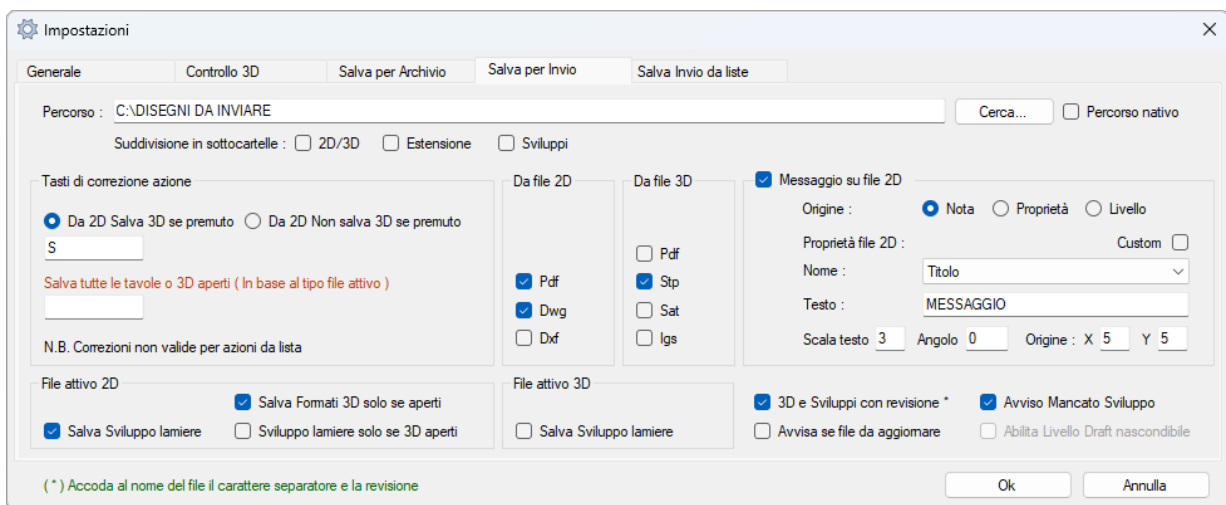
Impostazioni

Generale | Controllo 3D | Salva per Archivio | Salva per Invio | Salva Invio da liste

Percorso : C:\DISEGNI DA INVIARE
Cerca...
Percorso nativo

Suddivisione in sottocartelle : 2D/3D Estensione Sviluppi

Tasti di correzione azione
Da 2D Salva 3D se premuto Da 2D Non salva 3D se premuto
S
Salva tutte le tavole o 3D aperti ( In base al tipo file attivo )
N.B. Correzioni non valide per azioni da lista

Da file 2D
Pdf
Dwg
Dxf

Da file 3D
Pdf
Stp
Sat
Igs

Messaggio su file 2D
Origine : Nota Proprietà Livello
Proprietà file 2D : Custom
Nome : Titolo
Testo : MESSAGGIO
Scala testo 3 Angolo 0 Origine : X 5 Y 5

File attivo 2D
Salva Formati 3D solo se aperti
Salva Sviluppo lamiere
Sviluppo lamiere solo se 3D aperti

File attivo 3D
Salva Sviluppo lamiere

3D e Sviluppi con revisione *
Avviso Mancato Sviluppo
Avvisa se file da aggiornare
Abilita Livello Draft nascondibile

( * ) Accoda al nome del file il carattere separatore e la revisione

Ok
Annulla